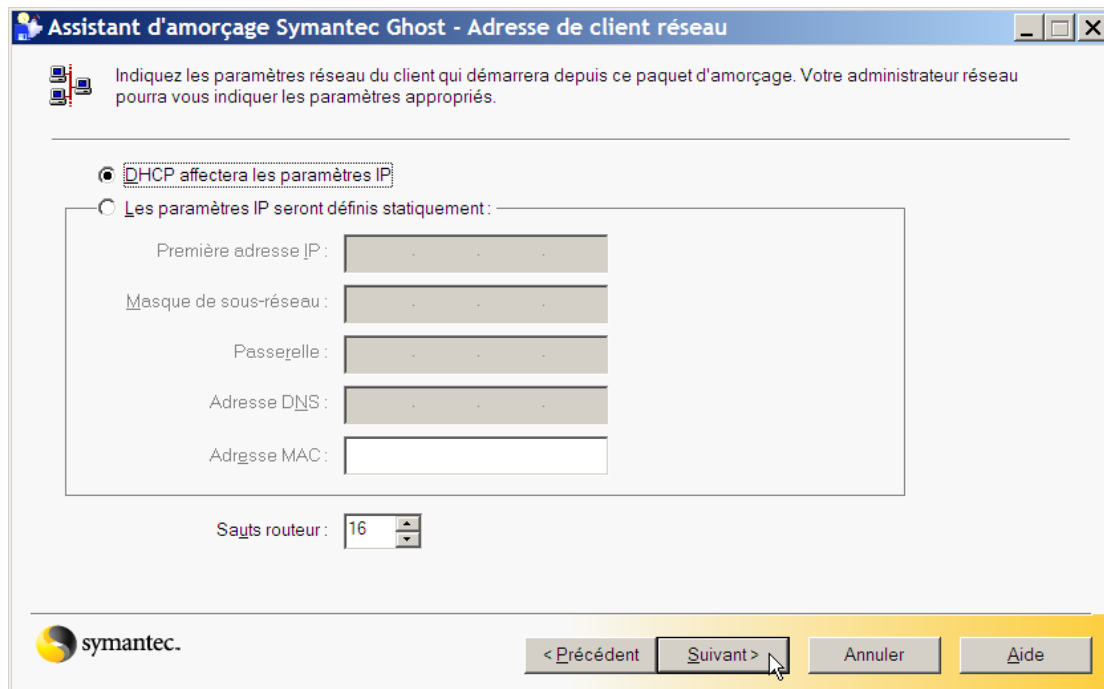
Assistant d'amorçage Symantec Ghost - Adresse de client réseau

Indiquez les paramètres réseau du client qui démarrera depuis ce paquet d'amorçage. Votre administrateur réseau pourra vous indiquer les paramètres appropriés.

DHCP affectera les paramètres IP

Les paramètres IP seront définis statiquement :

Première adresse IP : . . .

Masque de sous-réseau : . . .

Passerelle : . . .

Adresse DNS : . . .

Adresse MAC :

Sauts routeur : 16

symantec.

< Précédent

Suivant >

Annuler

Aide